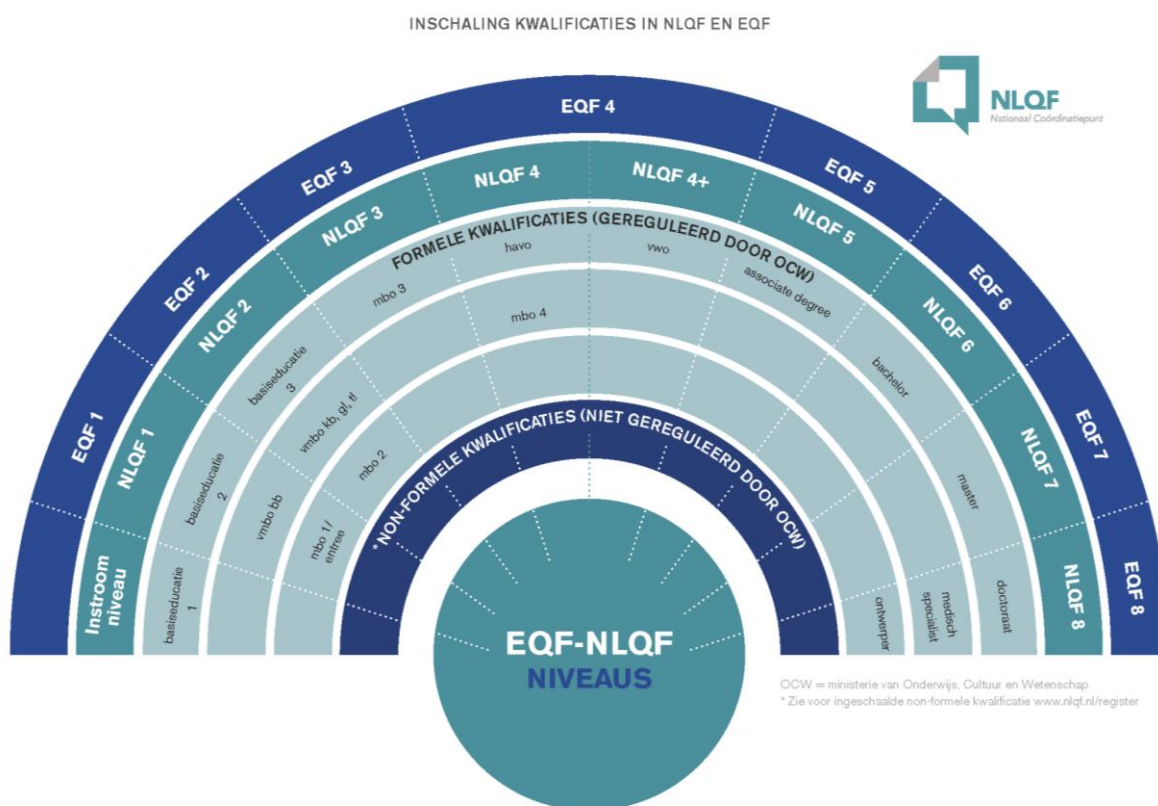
INSCHALING KWALIFICATIES IN NLQF EN EQF

NLQF
Nationaal Coördinatiepunt

EQF 1
EQF 2
EQF 3
EQF 4
EQF 5
EQF 6
EQF 7
EQF 8

Instroom niveau
NLQF 1
NLQF 2
NLQF 3
NLQF 4
NLQF 4+
NLQF 5
NLQF 6
NLQF 7
NLQF 8

FORMELE KWALIFICATIES (GEREGULEERD DOOR OCW)

basiseducatie 1
basiseducatie 2
basiseducatie 3
vmbo bb
vmbo kb, gl, tl
mbo 1/ entree
mbo 2
mbo 3
mbo 4
havo
vwo
associate degree
bachelor
master
ontwerper
medisch specialist
doctoraat

*NON-FORMELE KWALIFICATIES (NIET GEREGULEERD DOOR OCW)

EQF-NLQF
NIVEAUS

OCW = ministerie van Onderwijs, Cultuur en Wetenschap
* Zie voor ingeschaalde non-formele kwalificatie www.nlqf.nl/register